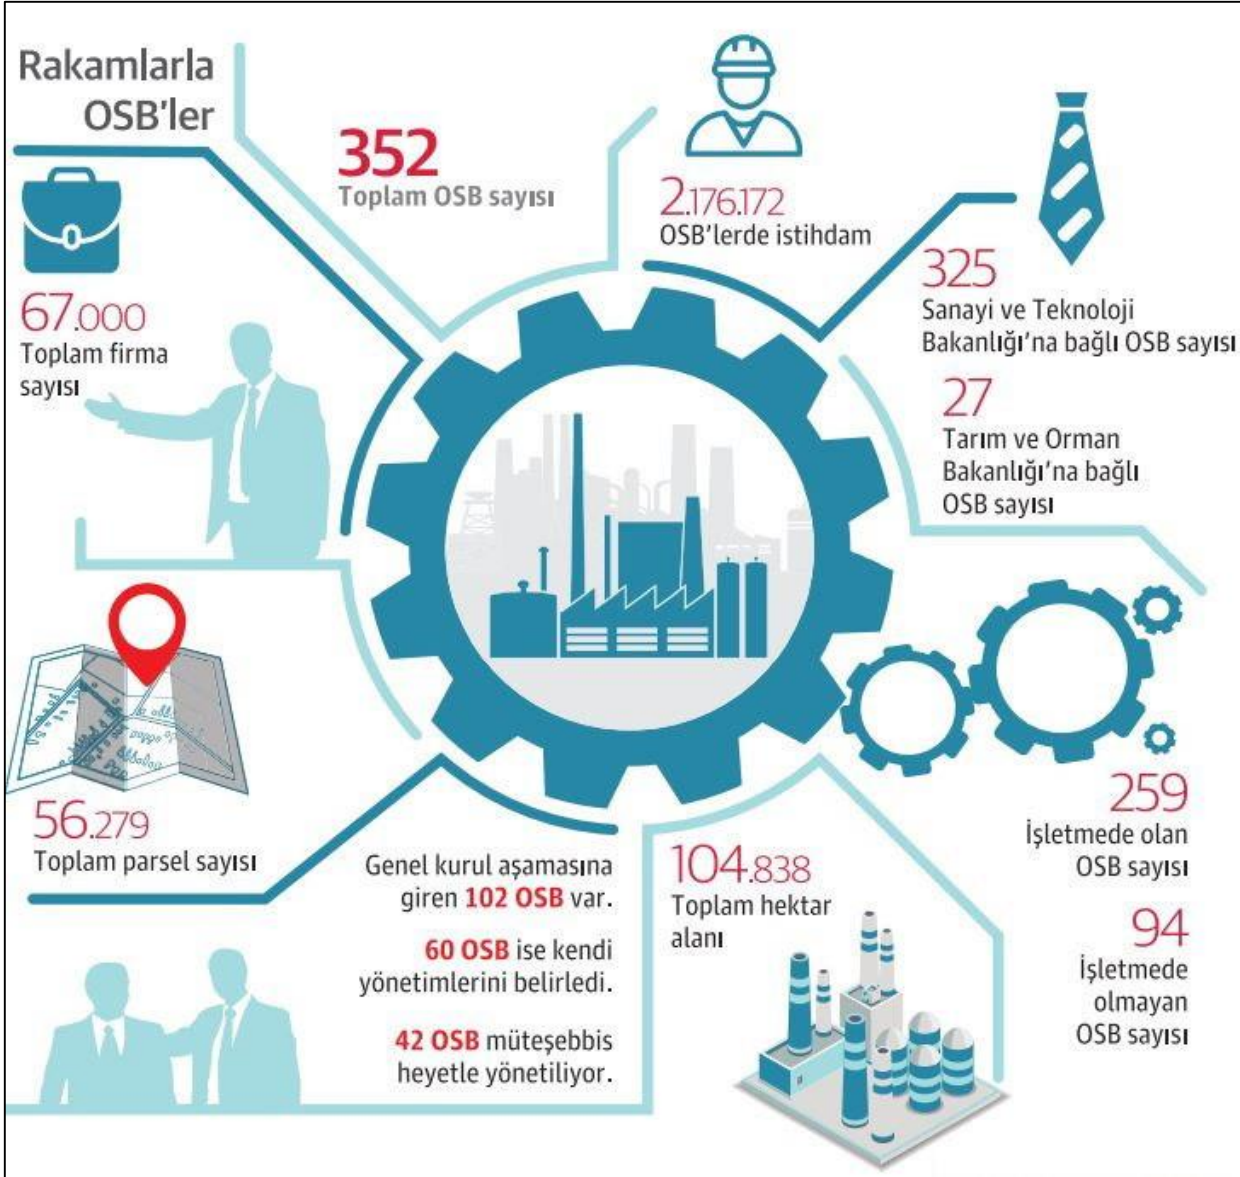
Rakamlarla OSB'ler

352
Toplam OSB sayısı

2.176.172
OSB'lerde istihdam

325
Sanayi ve Teknoloji Bakanlığı'na bağlı OSB sayısı

27
Tarım ve Orman Bakanlığı'na bağlı OSB sayısı

67.000
Toplam firma sayısı

56.279
Toplam parsel sayısı

Genel kurul aşamasına giren 102 OSB var.

60 OSB ise kendi yönetimlerini belirledi.

42 OSB müteşebbis heyetle yönetiliyor.

104.838
Toplam hektar alanı

259
İşletmede olan OSB sayısı

94
İşletmede olmayan OSB sayısı